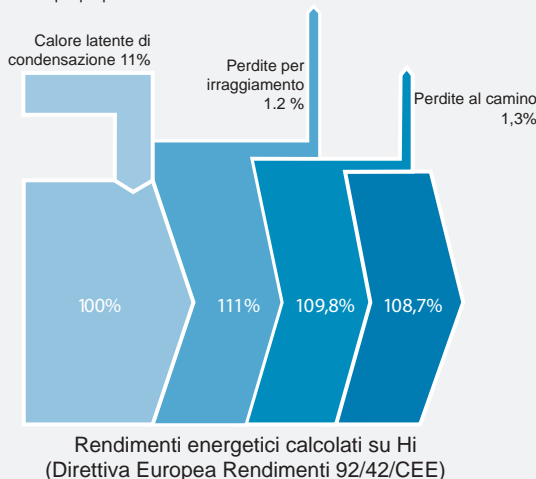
Calore latente di condensazione 11%

Perdite per irraggiamento 1.2 %

Perdite al camino 1,3%

100%

111%

109,8%

108,7%

Rendimenti energetici calcolati su Hi (Direttiva Europea Rendimenti 92/42/CEE)